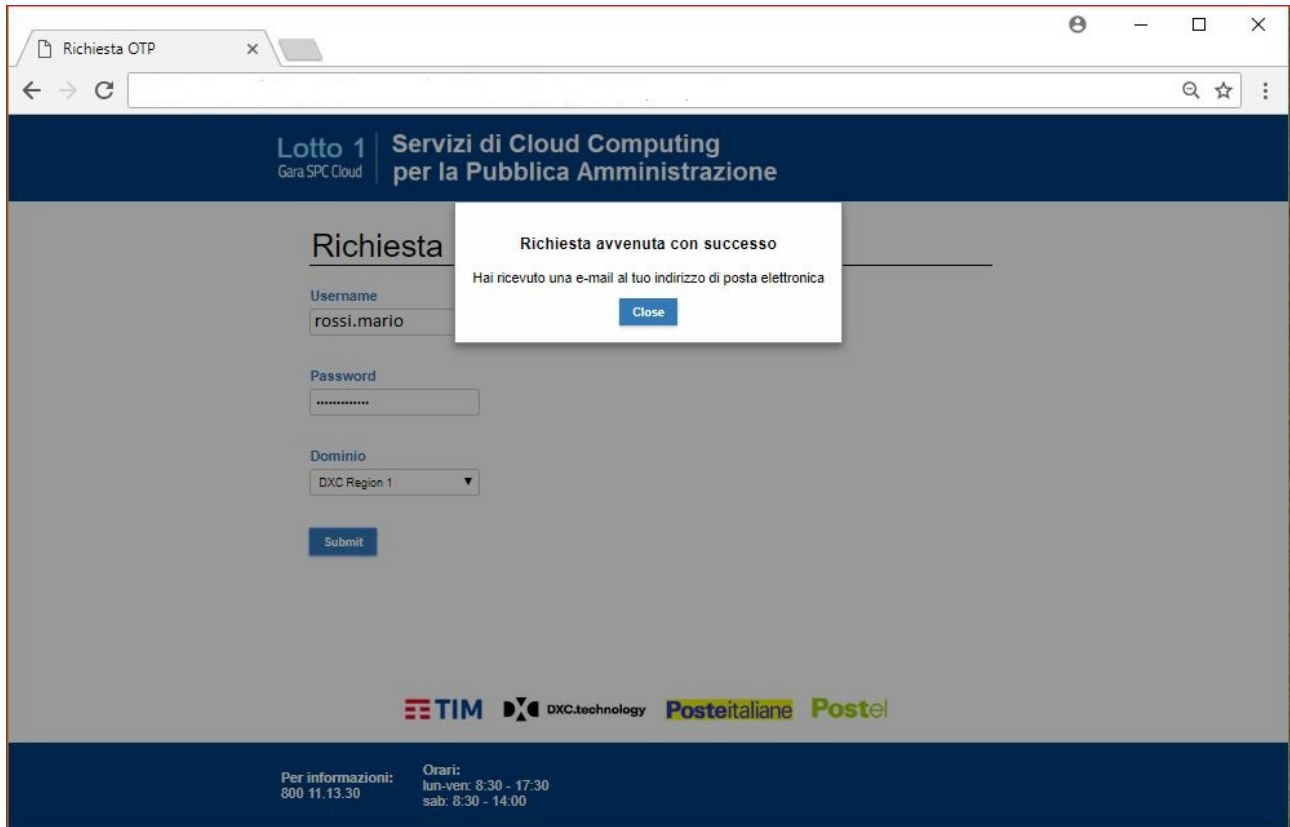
Richiesta OTP ×

Lotto 1
Gara SPC Cloud

Servizi di Cloud Computing
per la Pubblica Amministrazione

Richiesta

Richiesta avvenuta con successo

Hai ricevuto una e-mail al tuo indirizzo di posta elettronica

Close

Username
rossi.mario

Password
.............

Dominio
DXC Region 1

Submit

TIM DXC.technology Posteitaliane Postel

Per informazioni:
800 11.13.30

Orari:
lun-ven: 8:30 - 17:30
sab: 8:30 - 14:00